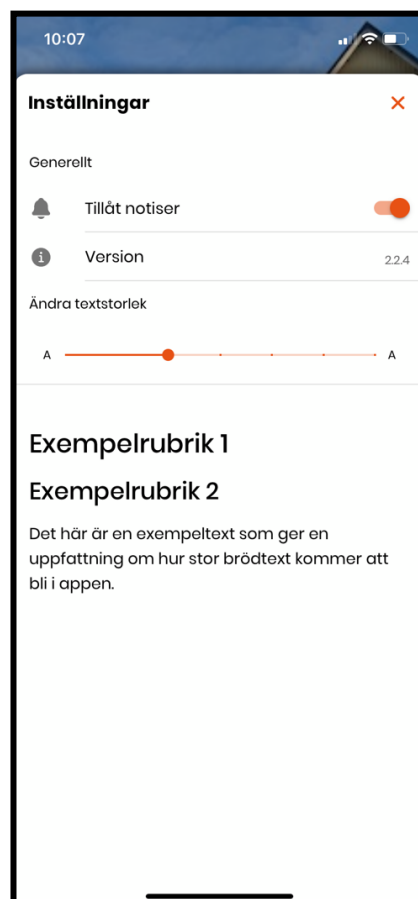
10:07

Inställningar

Generellt

Tillåt notiser

Version

2.2.4

Ändra textstorlek

A

A

Exempelrubrik 1

Exempelrubrik 2

Det här är en exempeltext som ger en uppfattning om hur stor brödtext kommer att bli i appen.